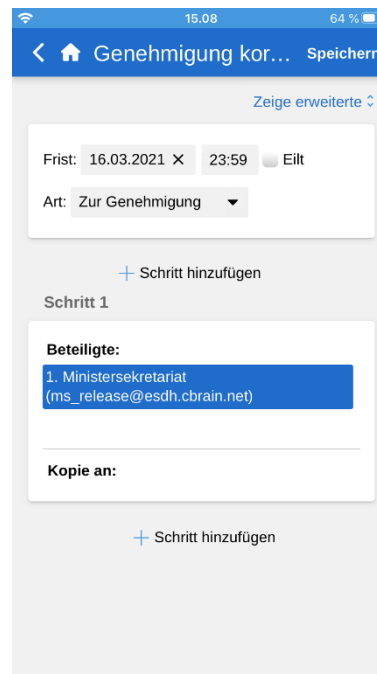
15.08 64 %

Genehmigung kor... Speichern

Zeige erweiterte

Frist: 16.03.2021 ✕ 23:59 Eilt

Art: Zur Genehmigung

+ Schritt hinzufügen

Schritt 1

Beteiligte:

1. Ministersekretariat (ms_release@esdh.cbrain.net)

Kopie an:

+ Schritt hinzufügen